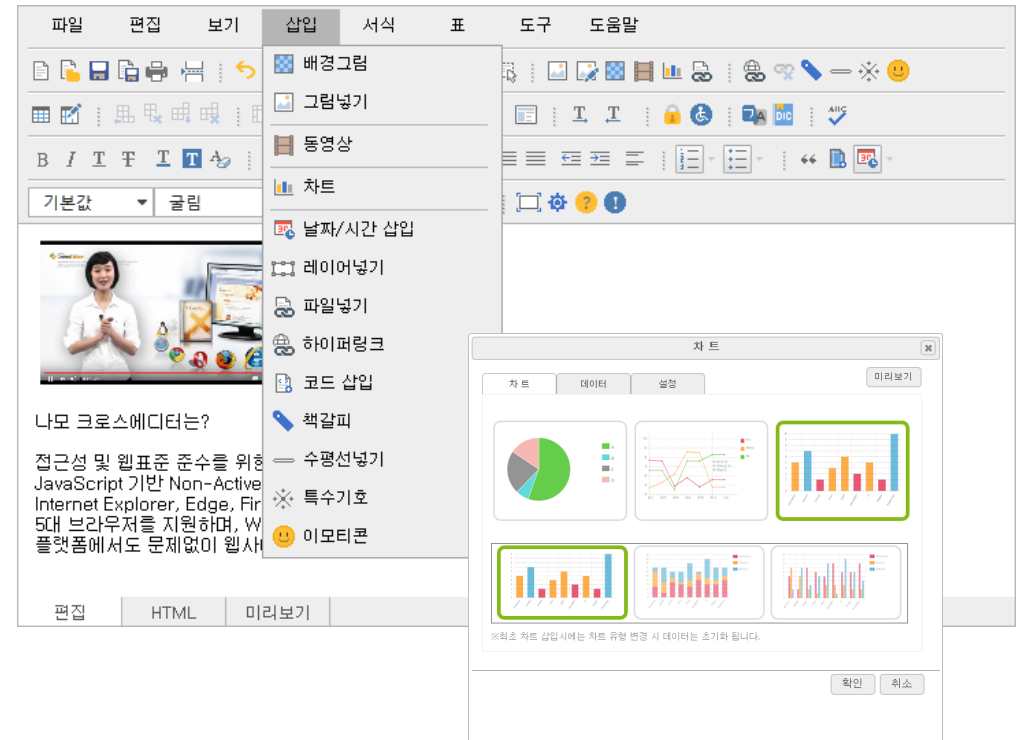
파일 편집 보기 삽입 서식 표 도구 도움말

배경그림
그림넣기
동영상
차트
날짜/시간 삽입
레이어넣기
파일넣기
하이퍼링크
코드 삽입
책갈피
수평선넣기
특수기호
이모티콘

기본값 굴림

나모 크로스에디터는?

접근성 및 웹표준 준수를 위한 JavaScript 기반 Non-Active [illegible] Internet Explorer, Edge, Fir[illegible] 5대 브라우저를 지원하며, W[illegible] 플랫폼에서도 문제없이 웹사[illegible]

편집 HTML 미리보기

차 트
차 트 데이터 설정
미리보기
※최초 차트 삽입시에는 차트 유형 변경 시 데이터는 초기화 됩니다.
확인 취소